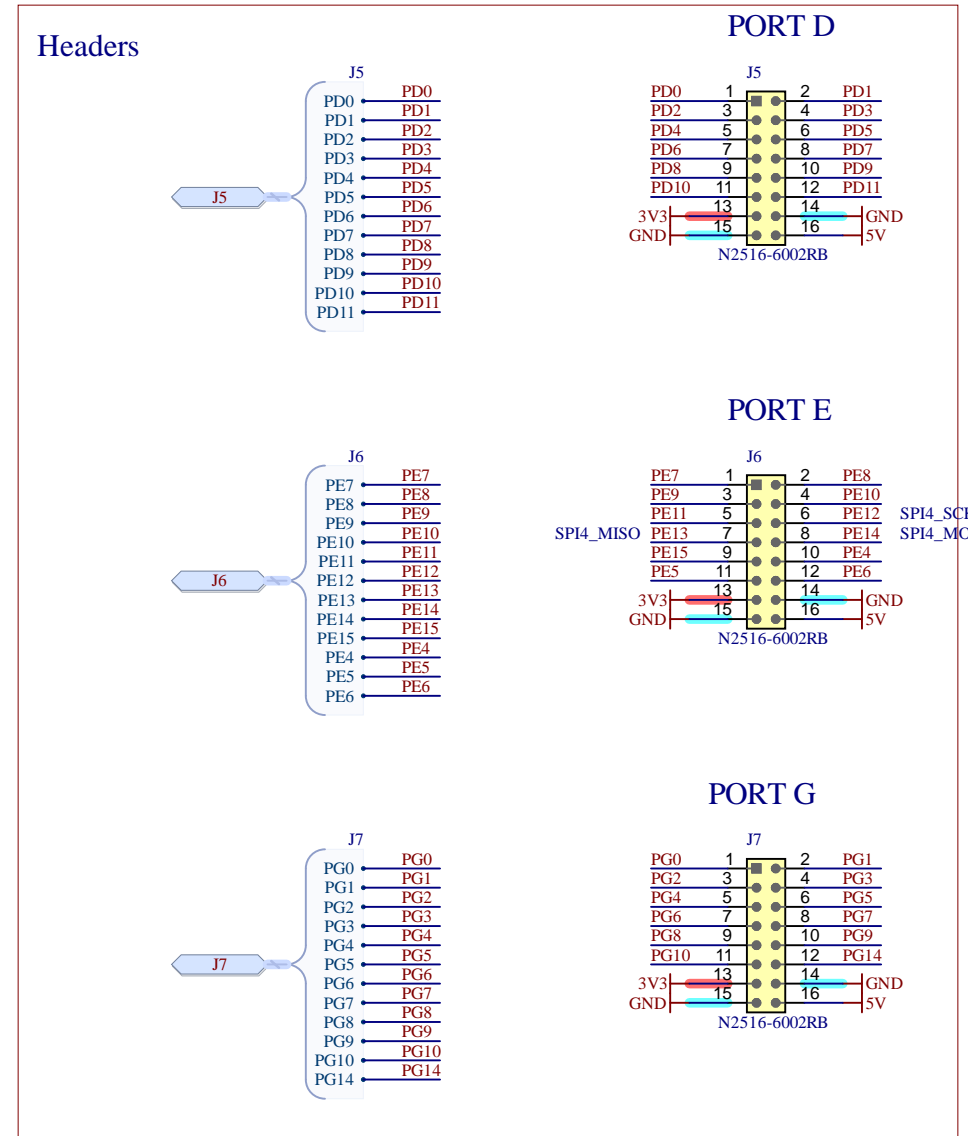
Headers

J5
PD0 PD0
PD1 PD1
PD2 PD2
PD3 PD3
PD4 PD4
J5
PD5 PD5
PD6 PD6
PD7 PD7
PD8 PD8
PD9 PD9
PD10 PD10
PD11 PD11

PORT D

J5
| | | | | |
|---|---|---|---|---|
| PD0 | 1 | | 2 | PD1 |
| PD2 | 3 | | 4 | PD3 |
| PD4 | 5 | | 6 | PD5 |
| PD6 | 7 | | 8 | PD7 |
| PD8 | 9 | | 10 | PD9 |
| PD10 | 11 | | 12 | PD11 |
| 3V3 | 13 | | 14 | GND |
| GND | 15 | | 16 | 5V |
N2516-6002RB

J6
PE7 PE7
PE8 PE8
PE9 PE9
PE10 PE10
PE11 PE11
J6
PE12 PE12
PE13 PE13
PE14 PE14
PE15 PE15
PE4 PE4
PE5 PE5
PE6 PE6

PORT E

J6
| | | | | |
|---|---|---|---|---|
| PE7 | 1 | | 2 | PE8 |
| PE9 | 3 | | 4 | PE10 |
| PE11 | 5 | | 6 | PE12 |
| SPI4_MISO PE13 | 7 | | 8 | PE14 |
| PE15 | 9 | | 10 | PE4 |
| PE5 | 11 | | 12 | PE6 |
| 3V3 | 13 | | 14 | GND |
| GND | 15 | | 16 | 5V |
SPI4_SC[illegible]
SPI4_MO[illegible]
N2516-6002RB

J7
PG0 PG0
PG1 PG1
PG2 PG2
PG3 PG3
PG4 PG4
J7
PG5 PG5
PG6 PG6
PG7 PG7
PG8 PG8
PG9 PG9
PG10 PG10
PG14 PG14

PORT G

J7
| | | | | |
|---|---|---|---|---|
| PG0 | 1 | | 2 | PG1 |
| PG2 | 3 | | 4 | PG3 |
| PG4 | 5 | | 6 | PG5 |
| PG6 | 7 | | 8 | PG7 |
| PG8 | 9 | | 10 | PG9 |
| PG10 | 11 | | 12 | PG14 |
| 3V3 | 13 | | 14 | GND |
| GND | 15 | | 16 | 5V |
N2516-6002RB